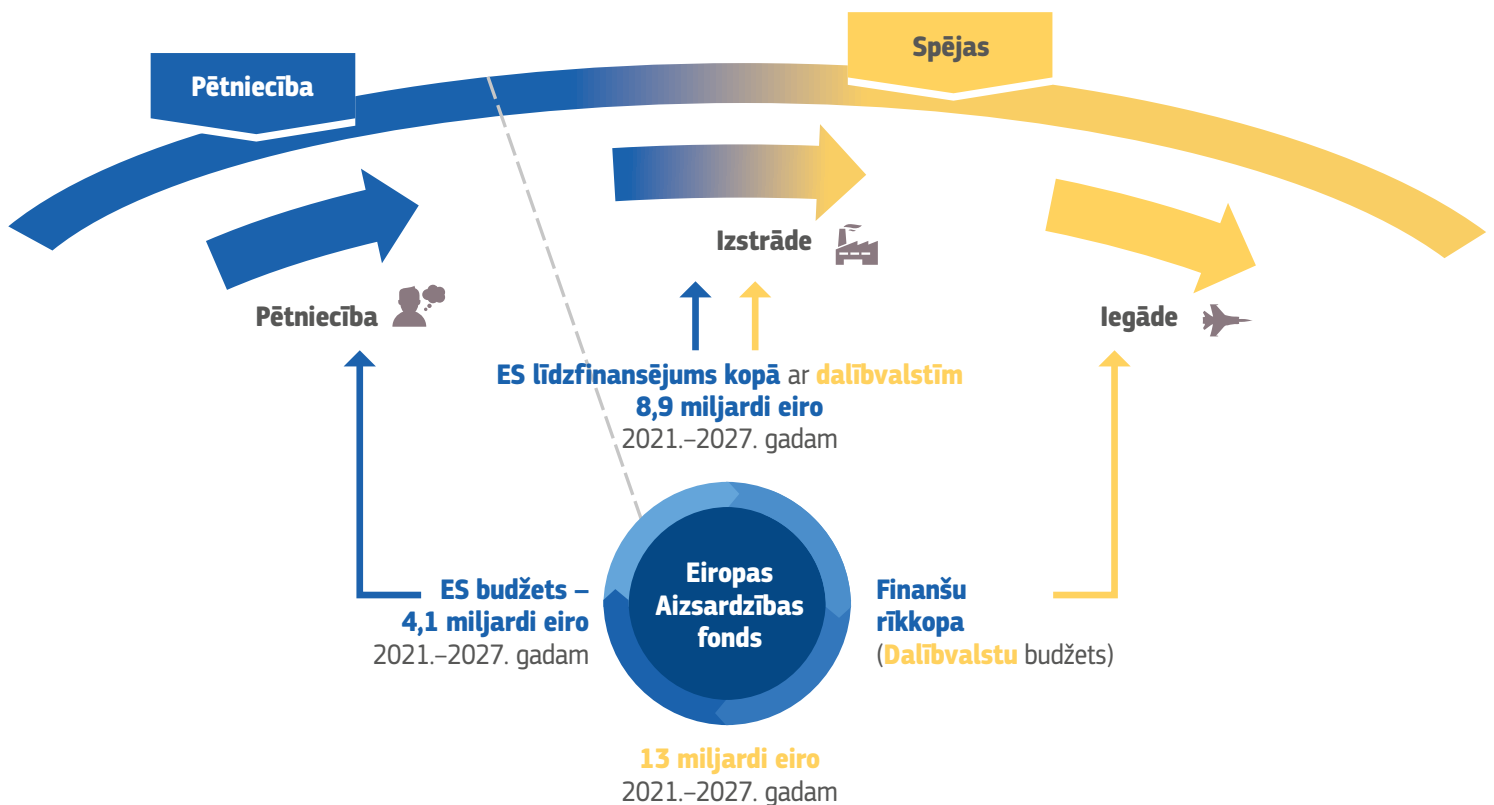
Pētniecība

Spējas

Izstrāde

Pētniecība

Iegāde

ES līdzfinansējums kopā ar dalībvalstīm
8,9 miljardi eiro
2021.–2027. gadam

ES budžets –
4,1 miljardi eiro
2021.–2027. gadam

Eiropas Aizsardzības fonds

Finanšu rīkkopa
(Dalībvalstu budžets)

13 miljardi eiro
2021.–2027. gadam